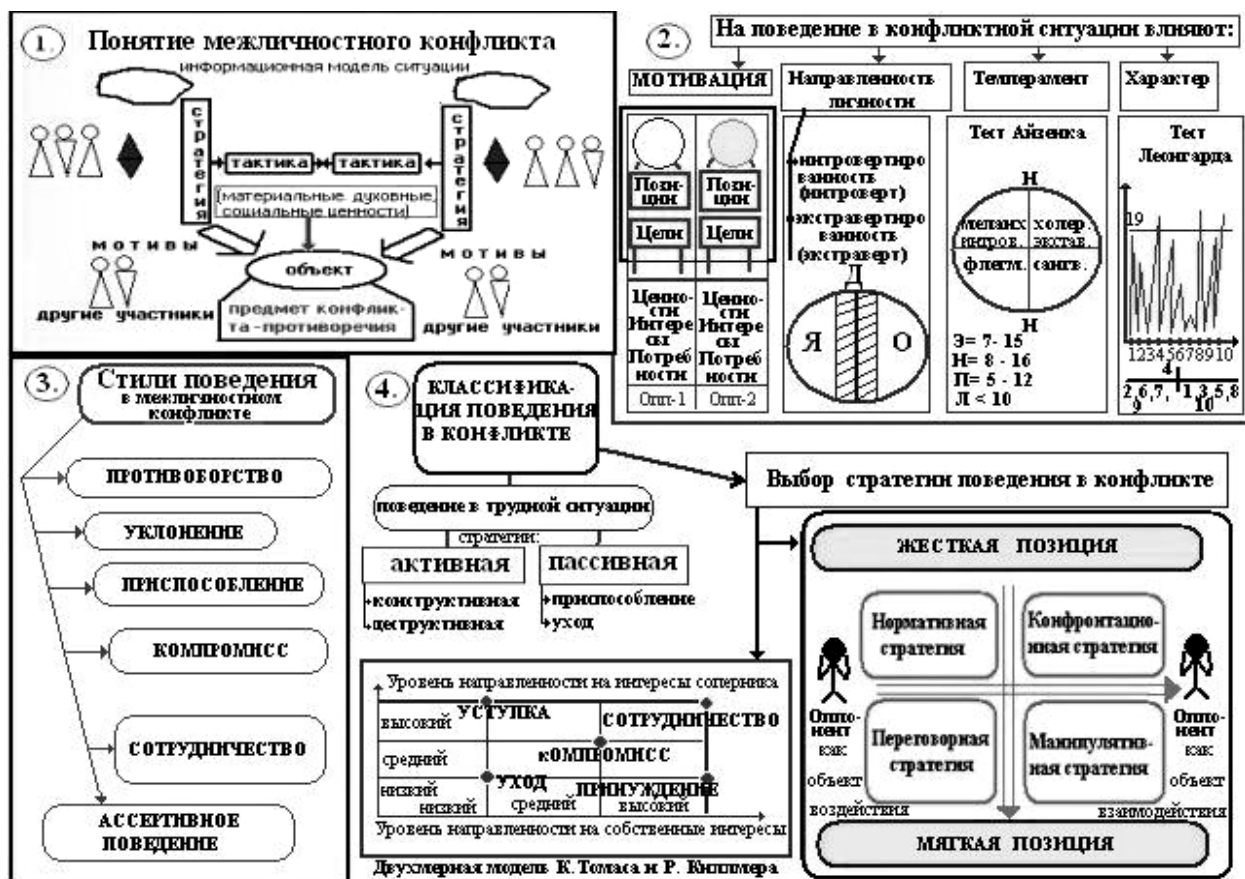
1. Понятие межличностного конфликта

информационная модель ситуации

стратегия

тактика

тактика

стратегия

[материальные, духовные, социальные ценности]

мотивы

мотивы

объект

предмет конфликта-противоречия

другие участники

другие участники

2. На поведение в конфликтной ситуации влияют:

МОТИВАЦИЯ

Направленность личности

Темперамент

Характер

Позиции

Позиции

Цели

Цели

Ценности Интересы Потребности

Ценности Интересы Потребности

Опп-1

Опп-2

интровертированность (интроверт)

экстравертированность (экстраверт)

Д

Я

О

Тест Айзенка

Н

меланх. интров.

холер. экстав.

флегм.

санге.

Н

Э= 7- 15
Н= 8 - 16
П= 5 - 12
Л < 10

Тест Леонгарда

19

12345678910

4

2,6,7, 9

1,3,5,8 10

3. Стили поведения в межличностном конфликте

ПРОТИВОБОРСТВО

УКЛОНЕНИЕ

ПРИСПОСОБЛЕНИЕ

КОМПРОМИСС

СОТРУДНИЧЕСТВО

АССЕРТИВНОЕ ПОВЕДЕНИЕ

4. КЛАССИФИКАЦИЯ ПОВЕДЕНИЯ В КОНФЛИКТЕ

поведение в трудной ситуации

стратегии:

активная

пассивная

конструктивная
деструктивная

приспособление
уход

Выбор стратегии поведения в конфликте

ЖЕСТКАЯ ПОЗИЦИЯ

Нормативная стратегия

Конфронтационная стратегия

Переговорная стратегия

Манипулятивная стратегия

Оппонент как объект воздействия

Оппонент как объект взаимодействия

МЯГКАЯ ПОЗИЦИЯ

Уровень направленности на интересы соперника

высокий

УСТУПКА

СОТРУДНИЧЕСТВО

средний

КОМПРОМИСС

низкий

УХОД

ПРИНУЖДЕНИЕ

низкий

средний

высокий

Уровень направленности на собственные интересы

Двухмерная модель К. Томаса и Р. Килмера